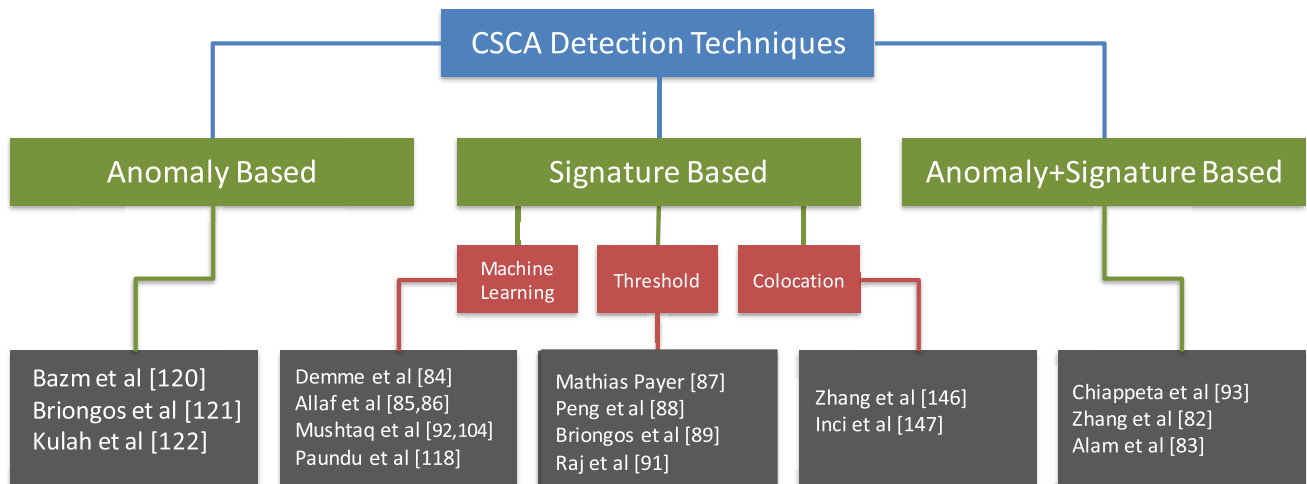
CSCA Detection Techniques

Anomaly Based

Signature Based

Anomaly+Signature Based

Machine Learning

Threshold

Colocation

Bazm et al [120]
Briongos et al [121]
Kulah et al [122]

Demme et al [84]
Allaf et al [85,86]
Mushtaq et al [92,104]
Paundu et al [118]

Mathias Payer [87]
Peng et al [88]
Briongos et al [89]
Raj et al [91]

Zhang et al [146]
Inci et al [147]

Chiappeta et al [93]
Zhang et al [82]
Alam et al [83]